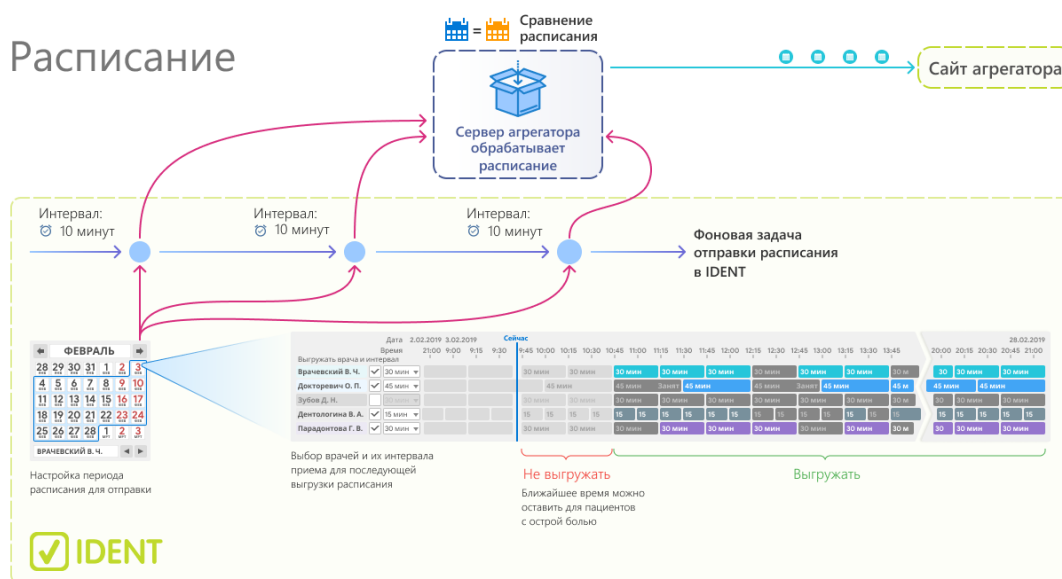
Расписание

= Сравнение расписания

Сервер агрегатора обрабатывает расписание

Сайт агрегатора

Интервал: 10 минут

Интервал: 10 минут

Интервал: 10 минут

Фоновая задача отправки расписания в IDENT

ФЕВРАЛЬ

| 28 | 29 | 30 | 31 | 1 | 2 | 3 |
|---|---|---|---|---|---|---|
| 4 | 5 | 6 | 7 | 8 | 9 | 10 |
| 11 | 12 | 13 | 14 | 15 | 16 | 17 |
| 18 | 19 | 20 | 21 | 22 | 23 | 24 |
| 25 | 26 | 27 | 28 | 1 | 2 | 3 |

ВРАЧЕВСКИЙ В. Ч.

Настройка периода расписания для отправки

Дата 2.02.2019 3.02.2019
Время 21:00 9:00 9:15 9:30
Выгружать врача и интервал

Сейчас

9:45 10:00 10:15 10:30 10:45 11:00 11:15 11:30 11:45 12:00 12:15 12:30 12:45 13:00 13:15 13:30 13:45

28.02.2019
20:00 20:15 20:30 20:45 21:00

Врачевский В. Ч. 30 мин
Докторевич О. П. 45 мин
Зубов Д. Н.
Дентологина В. А. 15 мин
Парадонтова Г. В. 30 мин

30 мин 30 мин 30 мин 30 мин 30 мин 30 мин 30 мин 30 мин 30 мин 30 м 30 30 мин 30 мин
45 мин 45 мин Занят 45 мин 45 мин Занят 45 мин 45 м 45 мин 45 мин
15 15 15 15 15 15 15 15 15 15 15 15 15 15 15 15 15 15 15 15 15

Выбор врачей и их интервала приема для последующей выгрузки расписания

Не выгружать

Ближайшее время можно оставить для пациентов с острой болью

Выгружать

IDENT